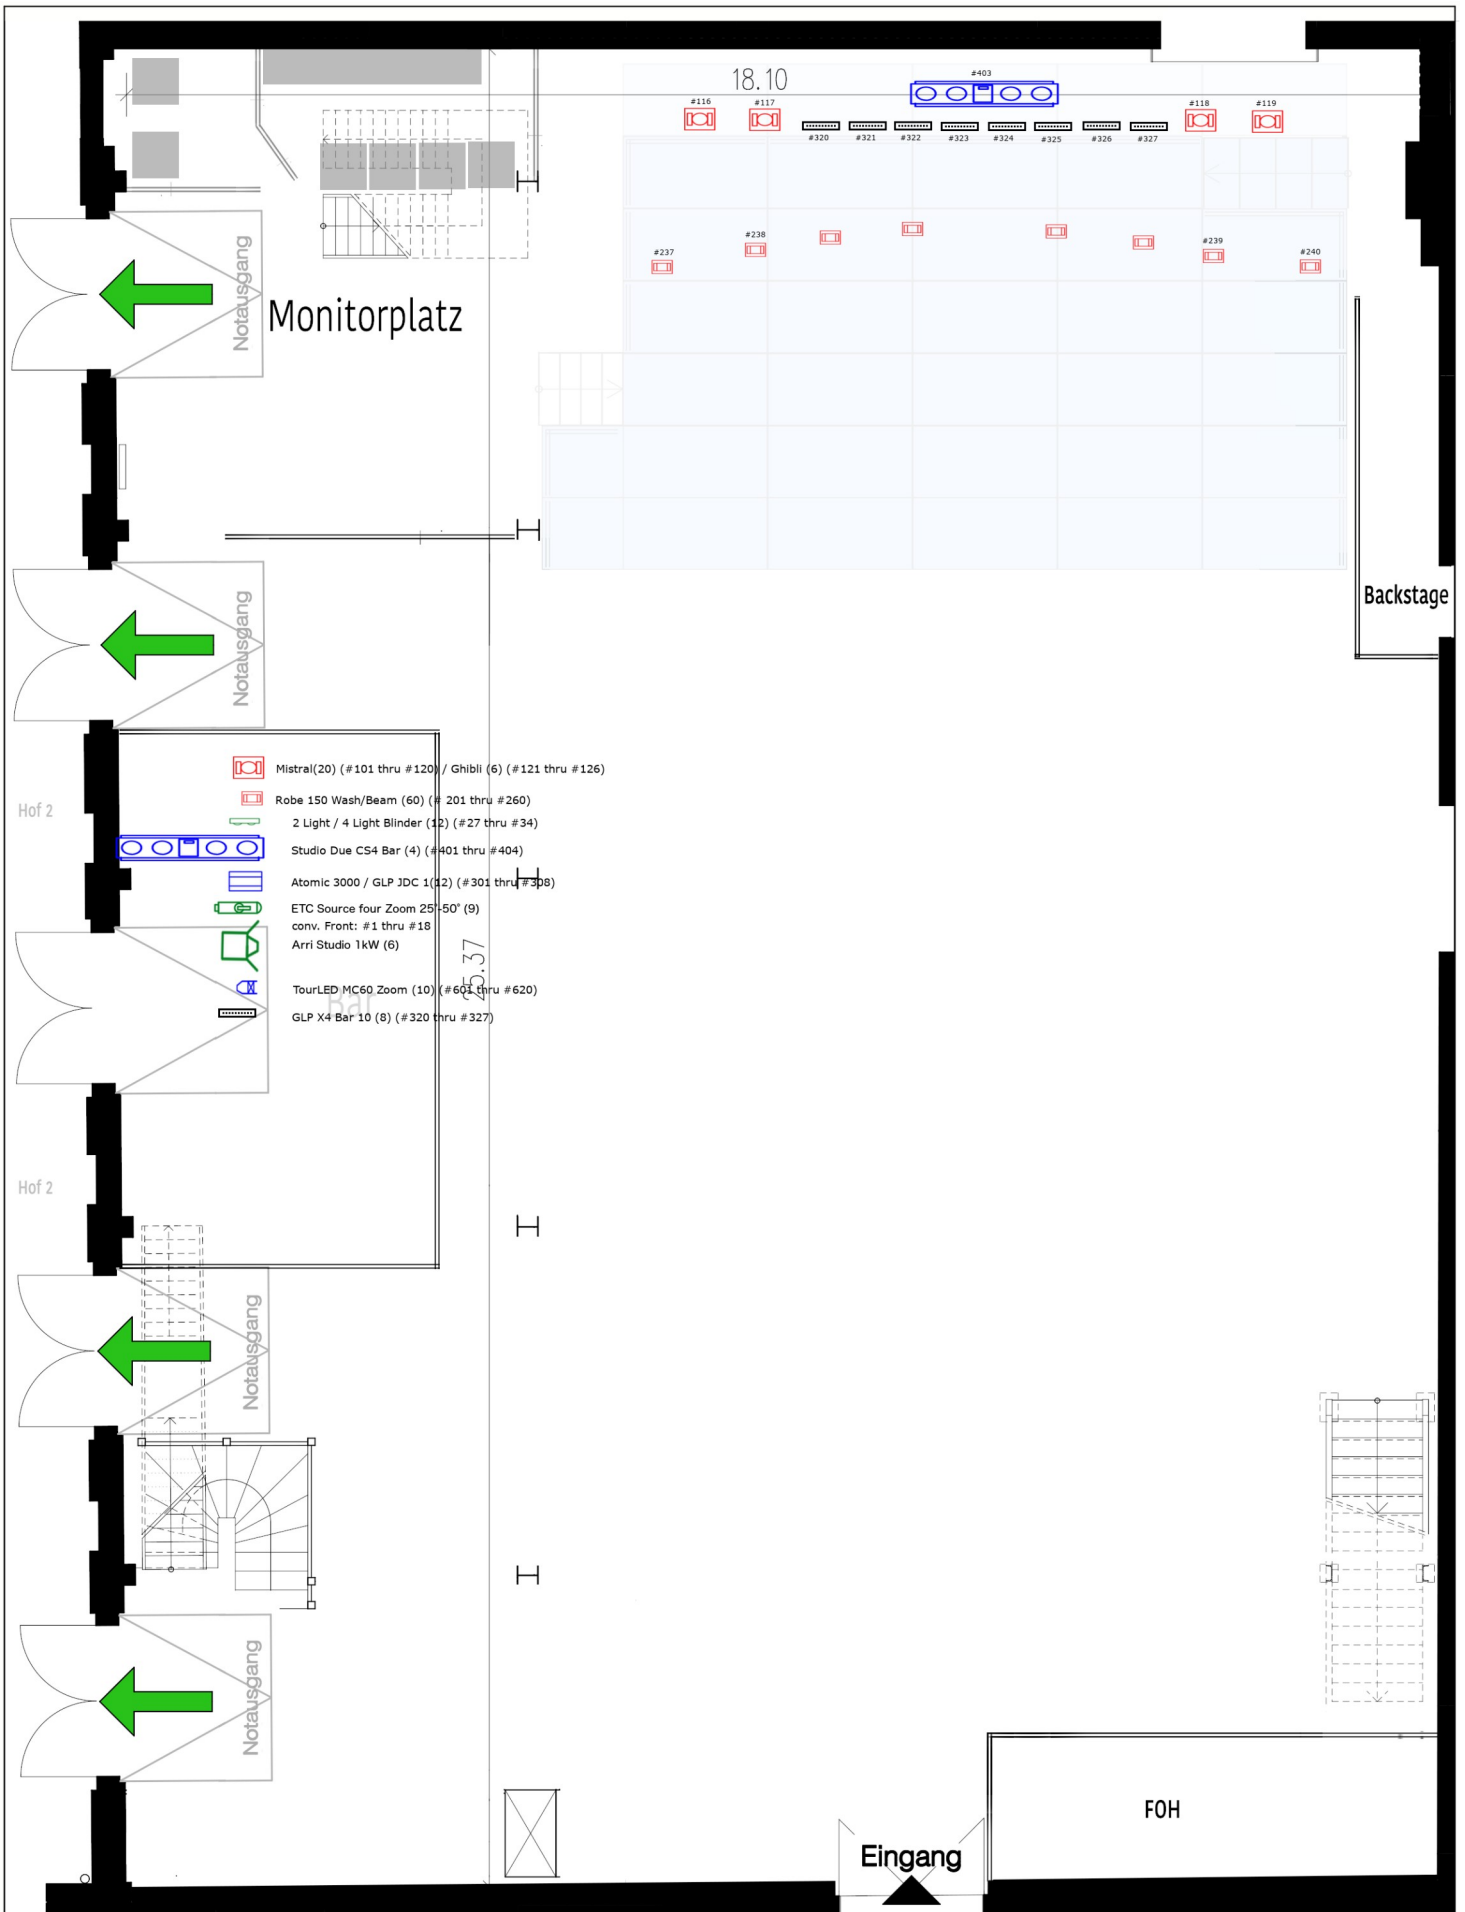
18.10

#403

#116 #117 #118 #119

#320 #321 #322 #323 #324 #325 #326 #327

#238 #237 #239 #240

Notausgang

Monitorplatz

Notausgang

Backstage

Mistral(20) (#101 thru #120) / Ghibli (6) (#121 thru #126)
Robe 150 Wash/Beam (60) (# 201 thru #260)
2 Light / 4 Light Blinder (12) (#27 thru #34)
Studio Due CS4 Bar (4) (#401 thru #404)
Atomic 3000 / GLP JDC 1(12) (#301 thru #308)
ETC Source four Zoom 25°-50° (9)
conv. Front: #1 thru #18
Arri Studio 1kW (6)
TourLED MC60 Zoom (10) (#601 thru #620)
GLP X4 Bar 10 (8) (#320 thru #327)

Hof 2

25.37

Bar

Notausgang

Hof 2

Notausgang

Notausgang

FOH

Eingang